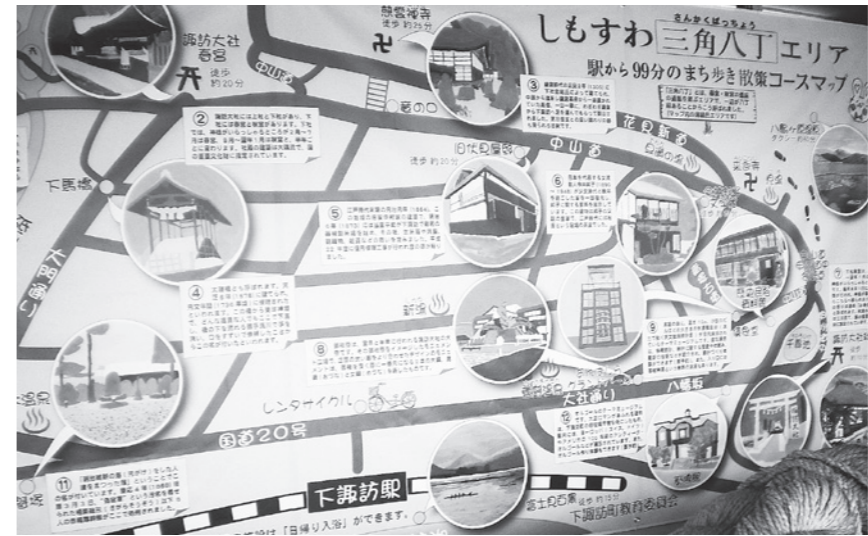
しもすわ三角八丁エリア
さんかくはっちょう
駅から99分のまち歩き散策コースマップ

諏訪大社春宮
徒歩約20分
慈雲禅寺
中山道
菅の口
旧伏見屋邸
徒歩約5分
花見新道
中山道
下馬橋
大門通り
新湯
レンタサイクル
国道20号
下諏訪駅
大社通り
八幡坂
富士見西瓜
徒歩約5分
下諏訪町教育委員会
②
③
④
⑤
⑥
⑧
⑨
⑪
⑫
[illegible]